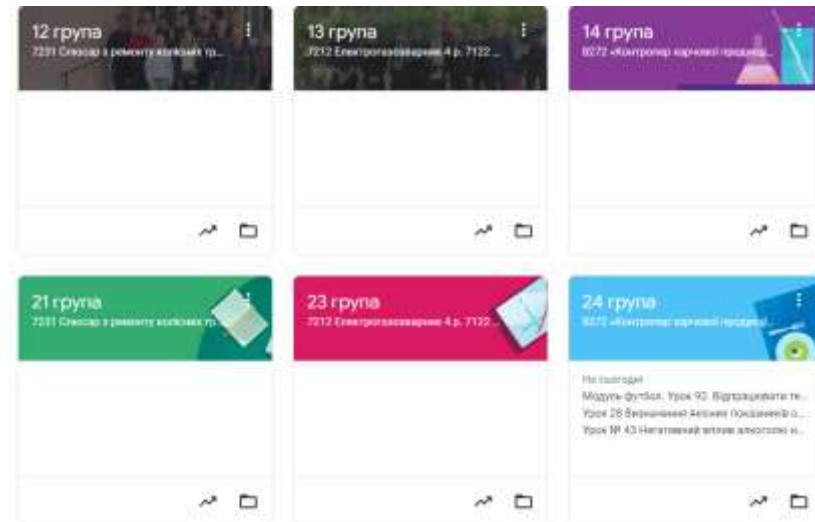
12 група
7231 Слюсар з ремонту колісних тр...

13 група
7212 Електрогазозварник 4 р. 7122 ...

14 група
8272 «Контролер харчової продукції...

21 група
7231 Слюсар з ремонту колісних тр...

23 група
7212 Електрогазозварник 4 р. 7122 ...

24 група
8272 «Контролер харчової продукції...

На сьогодні
Модуль футбол. Урок 92. Відпрацювати те...
Урок 28 Визначення Активні показники о...
Урок № 43 Негативний вплив алкоголю н...